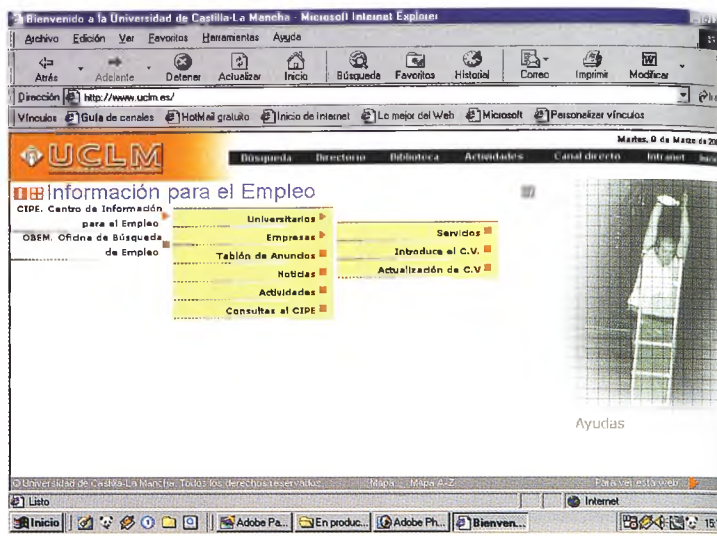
Bienvenido a la Universidad de Castilla-La Mancha - Microsoft Internet Explorer

Archivo Edición Ver Favoritos Herramientas Ayuda

Atrás Adelante Detener Actualizar Inicio Búsqueda Favoritos Historial Correo Imprimir Modificar

Dirección http://www.uclm.es/

Vínculos Guía de canales HotMail gratuito Inicio de Internet Lo mejor del Web Microsoft Personalizar vínculos

Martes, 9 de Marzo de 20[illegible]

UCLM

Búsqueda Directorio Biblioteca Actividades Canal directo Intranet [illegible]

Información para el Empleo

CIPE. Centro de Información para el Empleo

OBEM. Oficina de Búsqueda de Empleo

Universitarios

Empresas

Tablón de Anuncios

Noticias

Actividades

Consultas al CIPE

Servicios

Introduce el C.V.

Actualización de C.V

Ayudas

©Universidad de Castilla-La Mancha. Todos los derechos reservados. Mapa Mapa A-Z Para ver esta web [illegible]

Listo

Internet

Inicio Adobe Pa... En produc... Adobe Ph... Bienven... 15